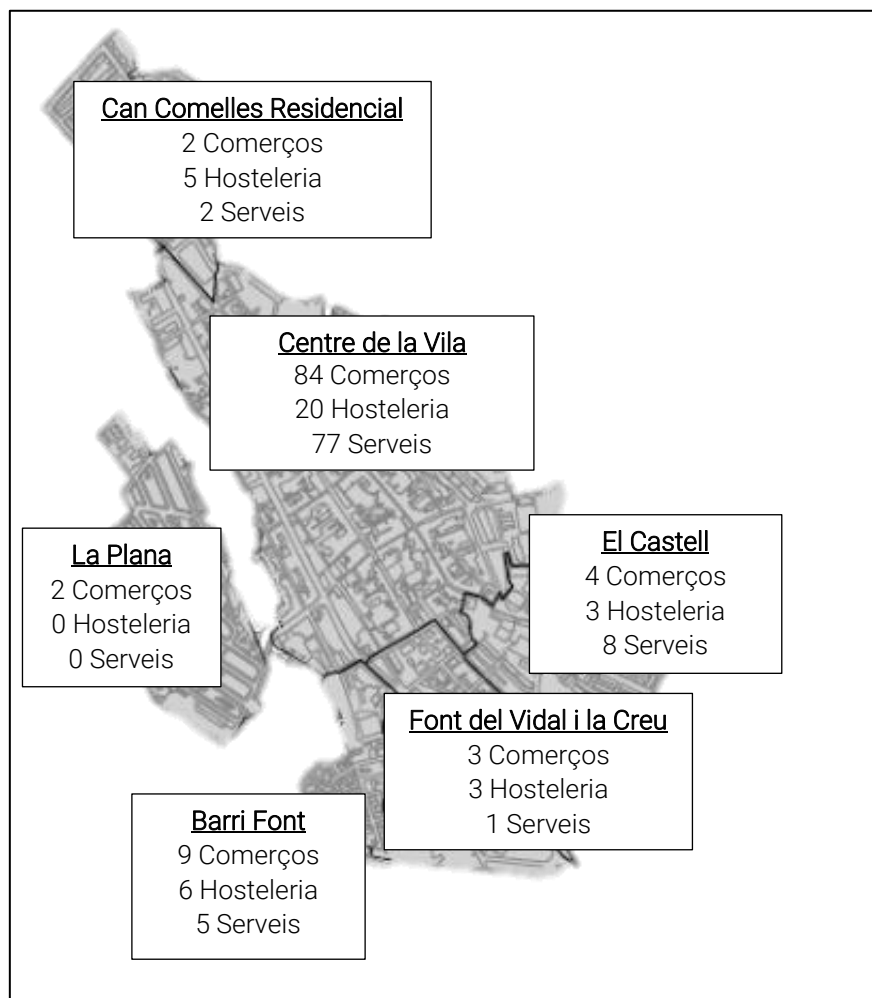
Can Comelles Residencial
2 Comerços
5 Hosteleria
2 Serveis

Centre de la Vila
84 Comerços
20 Hosteleria
77 Serveis

La Plana
2 Comerços
0 Hosteleria
0 Serveis

El Castell
4 Comerços
3 Hosteleria
8 Serveis

Font del Vidal i la Creu
3 Comerços
3 Hosteleria
1 Serveis

Barri Font
9 Comerços
6 Hosteleria
5 Serveis